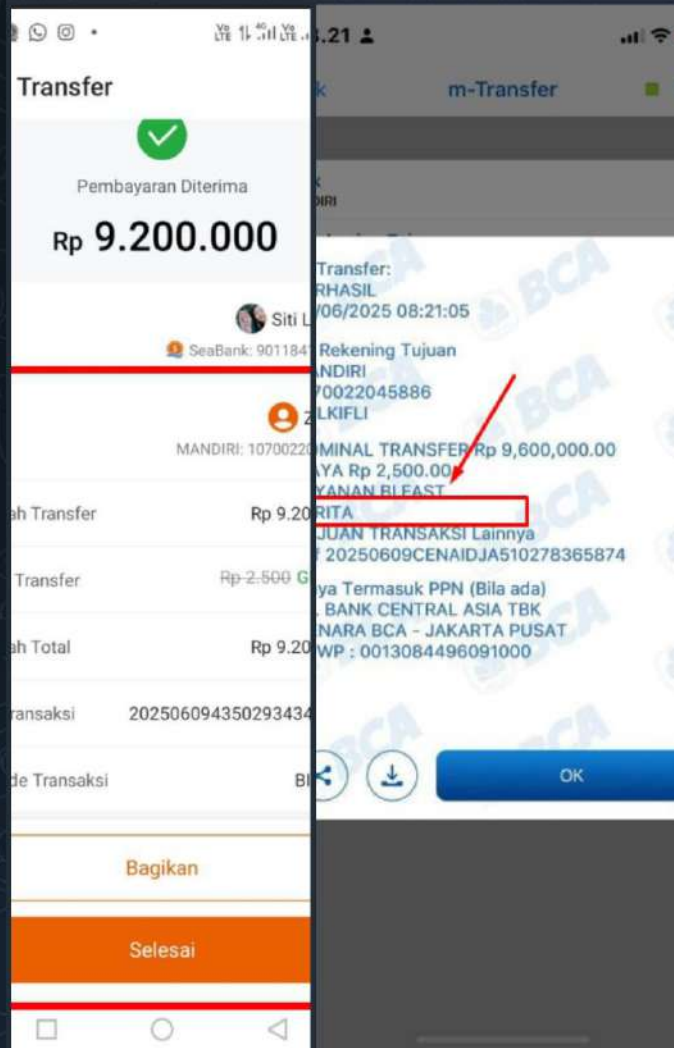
Transfer

Pembayaran Diterima

Rp 9.200.000

Siti L

SeaBank: 9011841

Z

MANDIRI: 10700220

ah Transfer Rp 9.20

Transfer Rp 2.500 G

ah Total Rp 9.20

ransaksi 202506094350293434

de Transaksi BI

Bagikan

Selesai

.21

m-Transfer

IRI

Transfer:
RHASIL
/06/2025 08:21:05

Rekening Tujuan
ANDIRI
70022045886
LKIFLI

MINAL TRANSFER Rp 9,600,000.00
AYA Rp 2,500.00
YANAN BI FAST
RITA
JUAN TRANSAKSI Lainnya
20250609CENAIDJA510278365874

ya Termasuk PPN (Bila ada)
. BANK CENTRAL ASIA TBK
NARA BCA - JAKARTA PUSAT
WP : 0013084496091000

OK

BCA